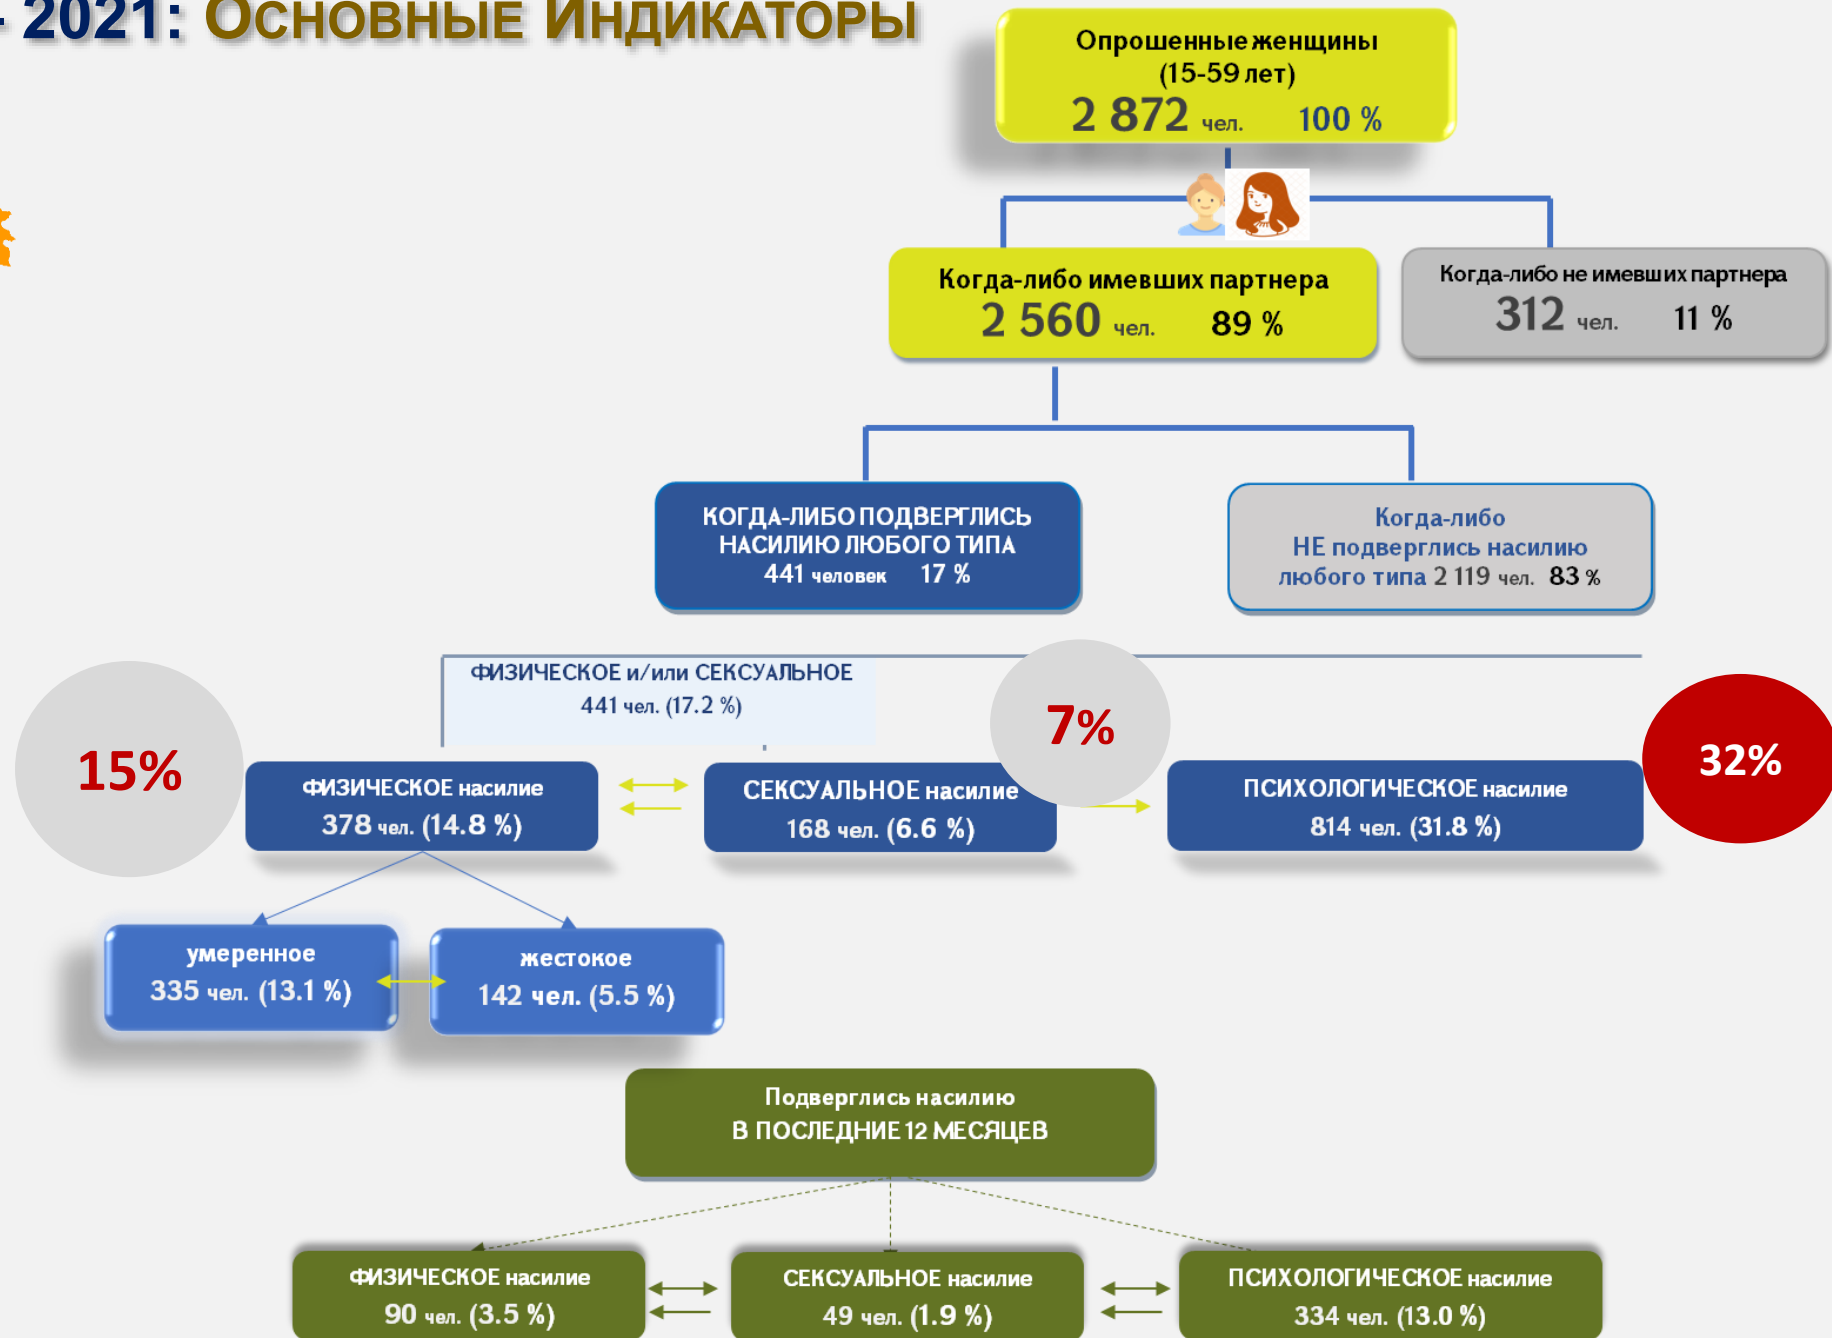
- 2021: Основные индикаторы

Опрошенные женщины (15-59 лет)
2 872 чел. 100 %

Когда-либо имевших партнера
2 560 чел. 89 %

Когда-либо не имевших партнера
312 чел. 11 %

КОГДА-ЛИБО ПОДВЕРГЛИСЬ НАСИЛИЮ ЛЮБОГО ТИПА
441 человек 17 %

Когда-либо НЕ подверглись насилию любого типа 2 119 чел. 83 %

ФИЗИЧЕСКОЕ и/или СЕКСУАЛЬНОЕ
441 чел. (17.2 %)

15%

7%

32%

ФИЗИЧЕСКОЕ насилие
378 чел. (14.8 %)

СЕКСУАЛЬНОЕ насилие
168 чел. (6.6 %)

ПСИХОЛОГИЧЕСКОЕ насилие
814 чел. (31.8 %)

умеренное
335 чел. (13.1 %)

жестокое
142 чел. (5.5 %)

Подверглись насилию
В ПОСЛЕДНИЕ 12 МЕСЯЦЕВ

ФИЗИЧЕСКОЕ насилие
90 чел. (3.5 %)

СЕКСУАЛЬНОЕ насилие
49 чел. (1.9 %)

ПСИХОЛОГИЧЕСКОЕ насилие
334 чел. (13.0 %)